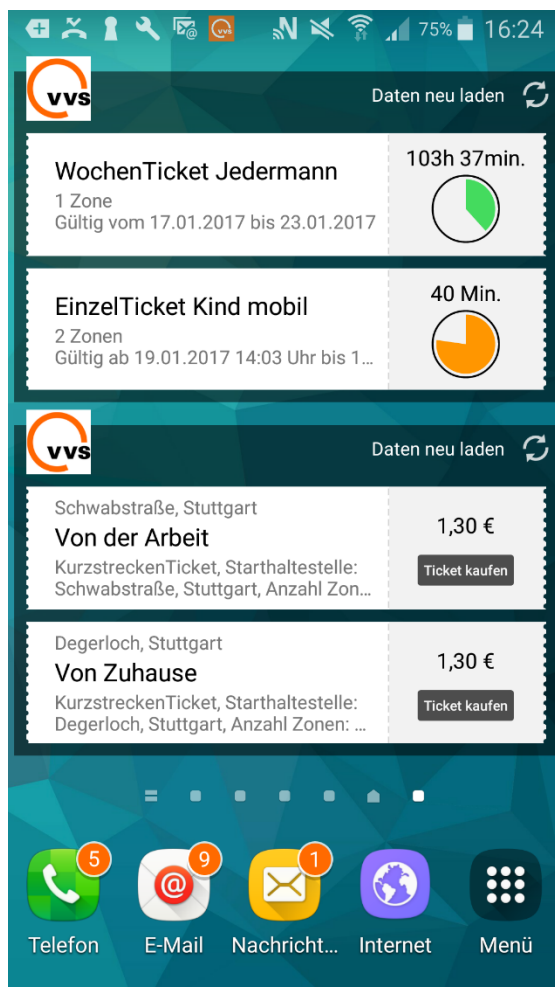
75% 16:24

vvs

Daten neu laden

WochenTicket Jedermann
1 Zone
Gültig vom 17.01.2017 bis 23.01.2017

103h 37min.

EinzelTicket Kind mobil
2 Zonen
Gültig ab 19.01.2017 14:03 Uhr bis 1...

40 Min.

vvs

Daten neu laden

Schwabstraße, Stuttgart
Von der Arbeit
KurzstreckenTicket, Starthaltestelle: Schwabstraße, Stuttgart, Anzahl Zon...

1,30 €
Ticket kaufen

Degerloch, Stuttgart
Von Zuhause
KurzstreckenTicket, Starthaltestelle: Degerloch, Stuttgart, Anzahl Zonen: ...

1,30 €
Ticket kaufen

5
Telefon
9
E-Mail
1
Nachricht...
Internet
Menü